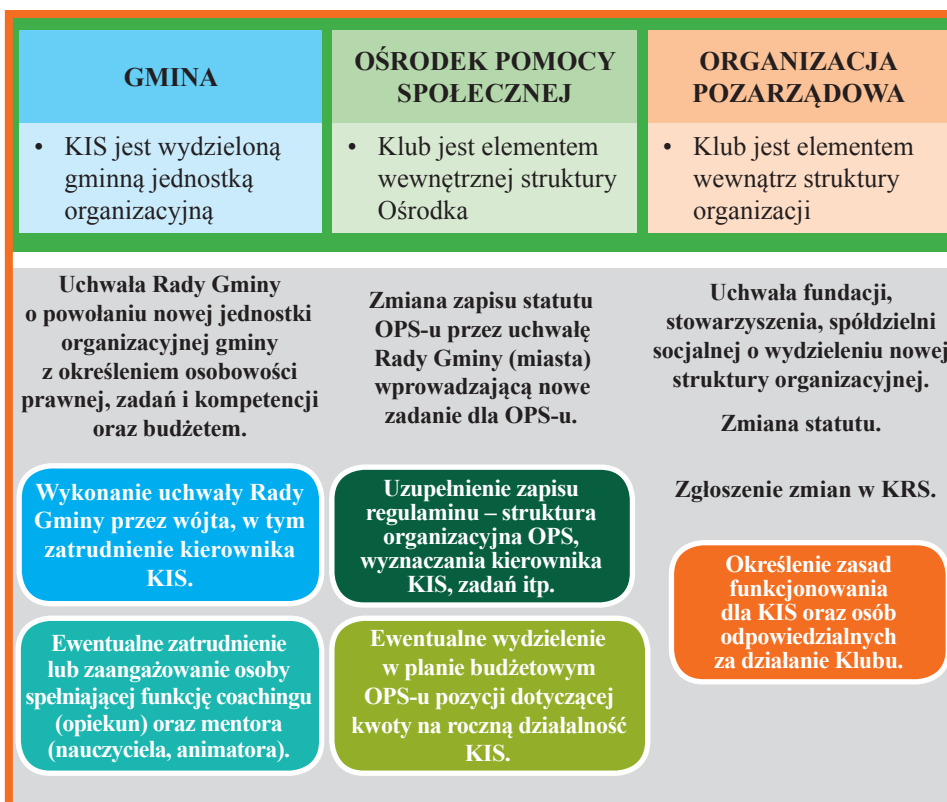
GMINA

• KIS jest wydzieloną gminną jednostką organizacyjną

OŚRODEK POMOCY SPOŁECZNEJ

• Klub jest elementem wewnętrznej struktury Ośrodka

ORGANIZACJA POZARZĄDOWA

• Klub jest elementem wewnątrz struktury organizacji

Uchwała Rady Gminy o powołaniu nowej jednostki organizacyjnej gminy z określeniem osobowości prawnej, zadań i kompetencji oraz budżetem.

Wykonanie uchwały Rady Gminy przez wójta, w tym zatrudnienie kierownika KIS.

Ewentualne zatrudnienie lub zaangażowanie osoby spełniającej funkcję coachingu (opiekun) oraz mentora (nauczyciela, animatora).

Zmiana zapisu statutu OPS-u przez uchwałę Rady Gminy (miasta) wprowadzającą nowe zadanie dla OPS-u.

Uzupełnienie zapisu regulaminu – struktura organizacyjna OPS, wyznaczania kierownika KIS, zadań itp.

Ewentualne wydzielenie w planie budżetowym OPS-u pozycji dotyczącej kwoty na roczną działalność KIS.

Uchwała fundacji, stowarzyszenia, spółdzielni socjalnej o wydzieleniu nowej struktury organizacyjnej.

Zmiana statutu.

Zgłoszenie zmian w KRS.

Określenie zasad funkcjonowania dla KIS oraz osób odpowiedzialnych za działanie Klubu.